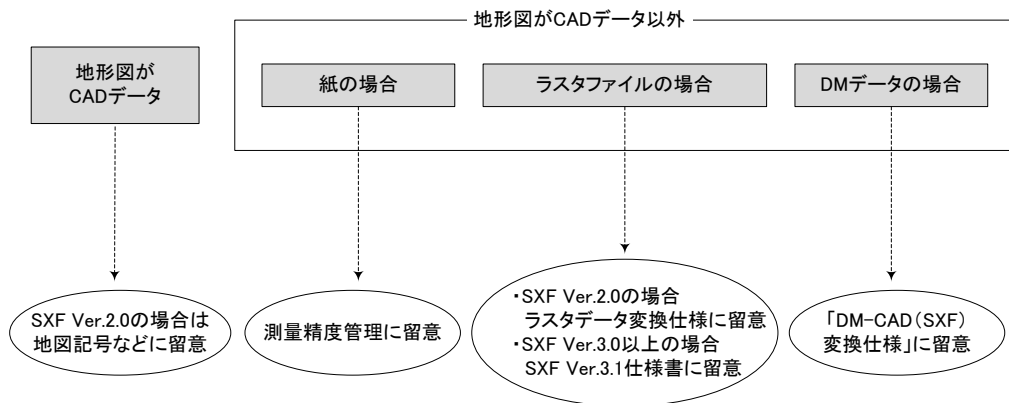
地形図がCADデータ以外

地形図が
CADデータ

紙の場合

ラスタファイルの場合

DMデータの場合

SXF Ver.2.0の場合は
地図記号などに留意

測量精度管理に留意

・SXF Ver.2.0の場合
ラスタデータ変換仕様に留意
・SXF Ver.3.0以上の場合
SXF Ver.3.1仕様書に留意

「DM-CAD（SXF）
変換仕様」に留意